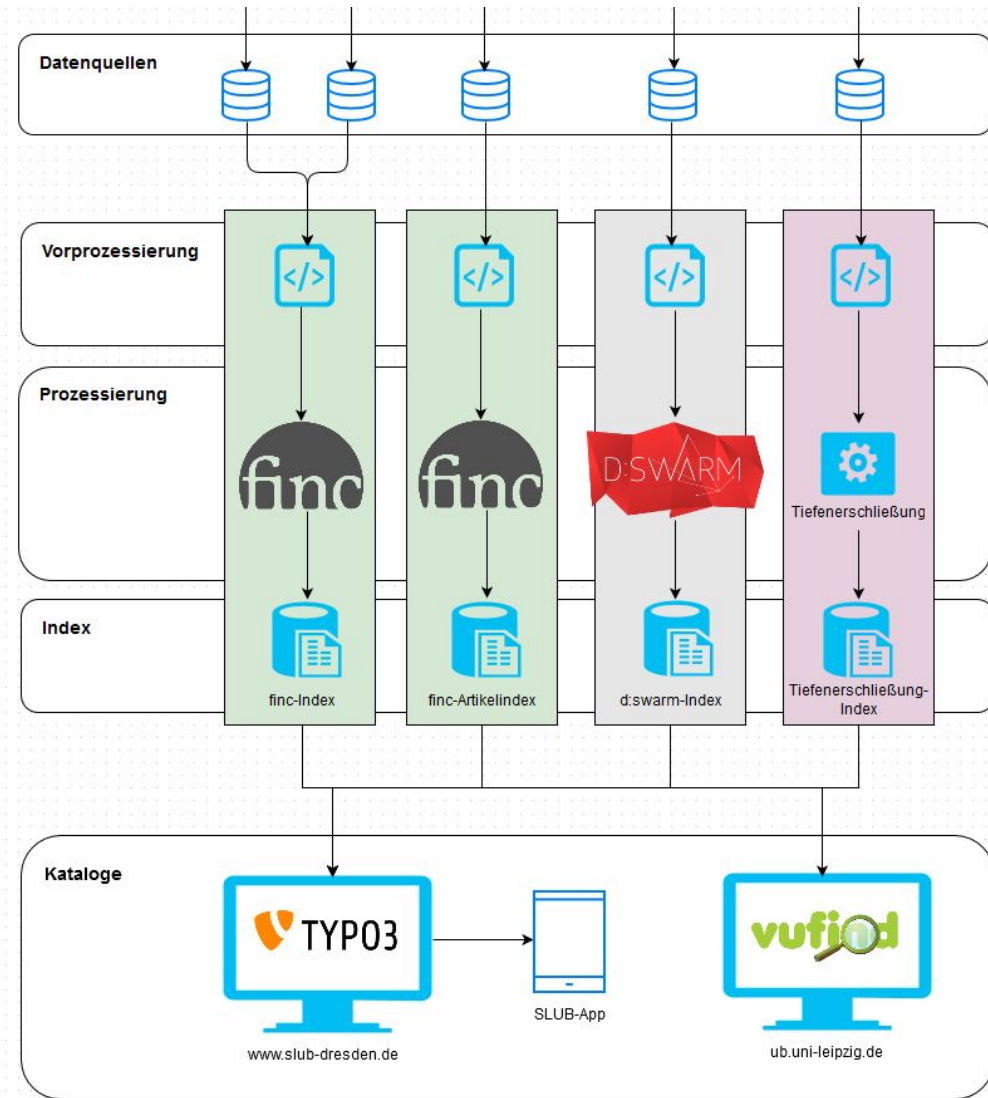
Datenquellen

Vorprozessierung

</>

</>

</>

</>

Prozessierung

finc

finc

D:SWARM

Tiefenerschließung

Index

finc-Index

finc-Artikelindex

d:swarm-Index

Tiefenerschließung-Index

Kataloge

TYPO3

SLUB-App

vufind

www.slub-dresden.de

ub.uni-leipzig.de